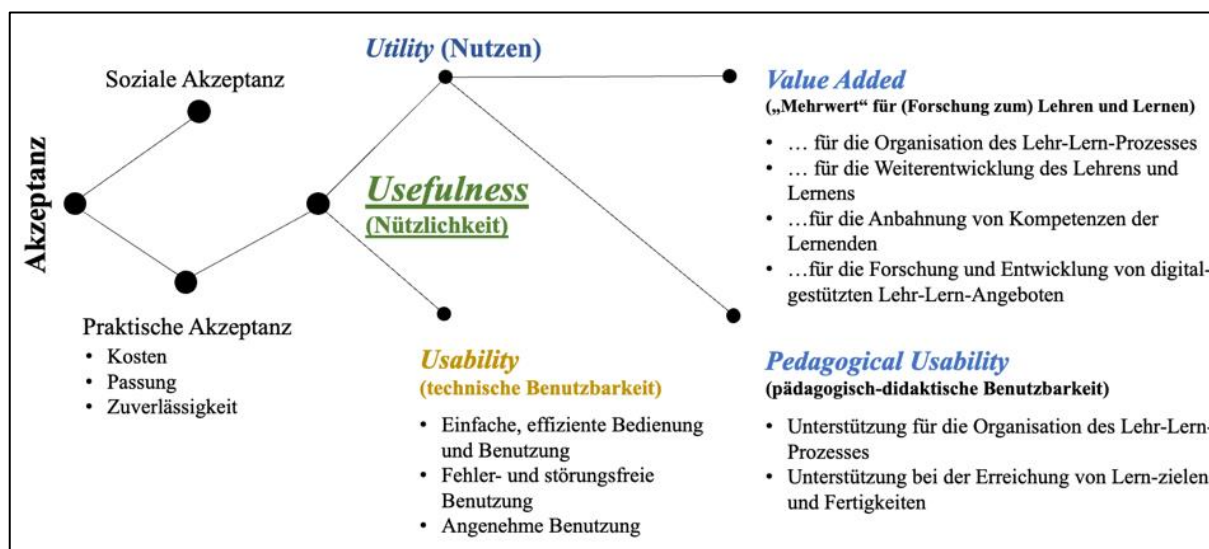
Akzeptanz

Soziale Akzeptanz

Praktische Akzeptanz
• Kosten
• Passung
• Zuverlässigkeit

Utility (Nutzen)

Usefulness
(Nützlichkeit)

Value Added
(„Mehrwert" für (Forschung zum) Lehren und Lernen)
• … für die Organisation des Lehr-Lern-Prozesses
• … für die Weiterentwicklung des Lehrens und Lernens
• …für die Anbahnung von Kompetenzen der Lernenden
• …für die Forschung und Entwicklung von digitalgestützten Lehr-Lern-Angeboten

Usability
(technische Benutzbarkeit)
• Einfache, effiziente Bedienung und Benutzung
• Fehler- und störungsfreie Benutzung
• Angenehme Benutzung

Pedagogical Usability
(pädagogisch-didaktische Benutzbarkeit)
• Unterstützung für die Organisation des Lehr-Lern-Prozesses
• Unterstützung bei der Erreichung von Lern-zielen und Fertigkeiten